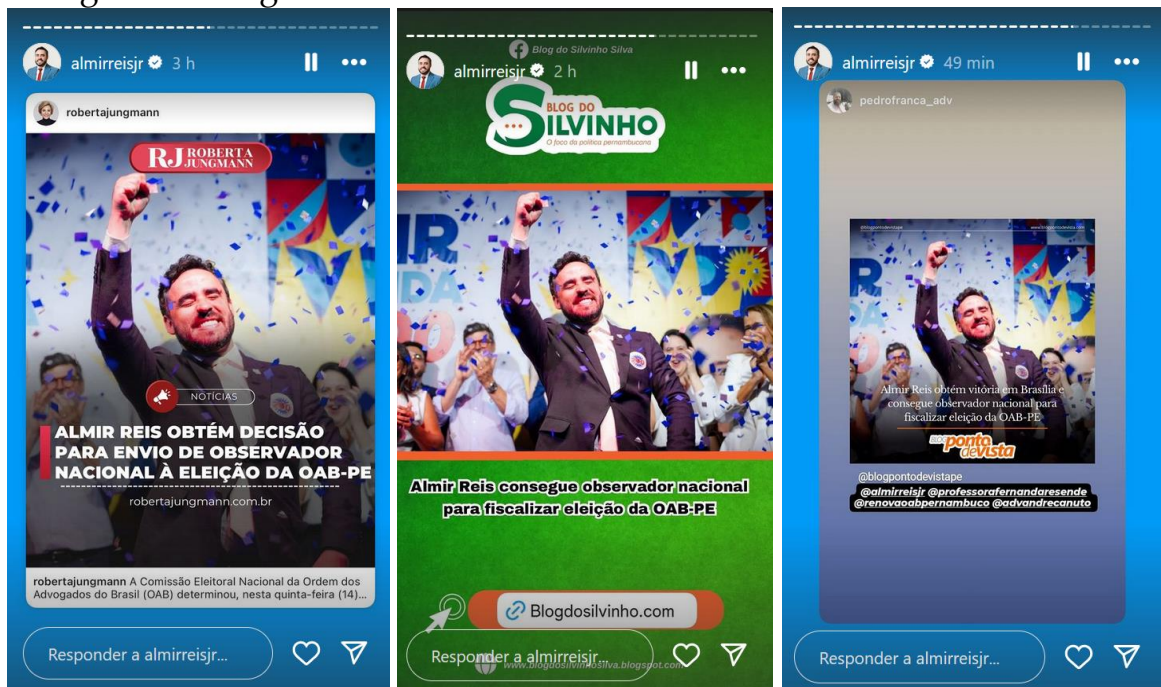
almirreisjr 3 h

robertajungmann

RJ ROBERTA JUNGMANN

NOTÍCIAS

ALMIR REIS OBTÉM DECISÃO PARA ENVIO DE OBSERVADOR NACIONAL À ELEIÇÃO DA OAB-PE

robertajungmann.com.br

robertajungmann A Comissão Eleitoral Nacional da Ordem dos Advogados do Brasil (OAB) determinou, nesta quinta-feira (14)...

Responder a almirreisjr...

Blog do Silvinho Silva

almirreisjr 2 h

BLOG DO SILVINHO

O foco da política pernambucana

Almir Reis consegue observador nacional para fiscalizar eleição da OAB-PE

Blogdosilvinho.com

Responder a almirreisjr...

www.blogdosilvinhosilva.blogspot.com

almirreisjr 49 min

pedrofranca_adv

@blogpontodevistape

Almir Reis obtém vitória em Brasília e consegue observador nacional para fiscalizar eleição da OAB-PE

Blog Ponto de Vista

@blogpontodevistape

@almirreisjr @professorafernandaresende @renovaoabpernambuco @advandrecanuto

Responder a almirreisjr...